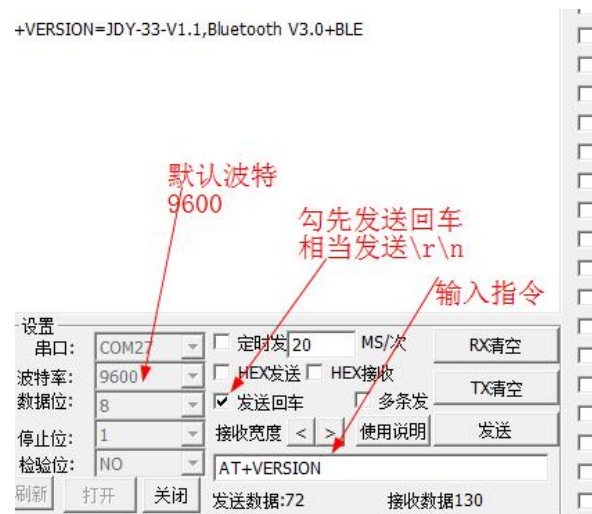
+VERSION=JDY-33-V1.1,Bluetooth V3.0+BLE

默认波特
9600

勾先发送回车
相当发送\r\n

输入指令

设置
串口: COM27
波特率: 9600
数据位: 8
停止位: 1
检验位: NO
刷新 打开 关闭

定时发 20 MS/次
HEX发送 HEX接收
发送回车 多条发
接收宽度 < > 使用说明
AT+VERSION
发送数据:72 接收数据130

RX清空
TX清空
发送